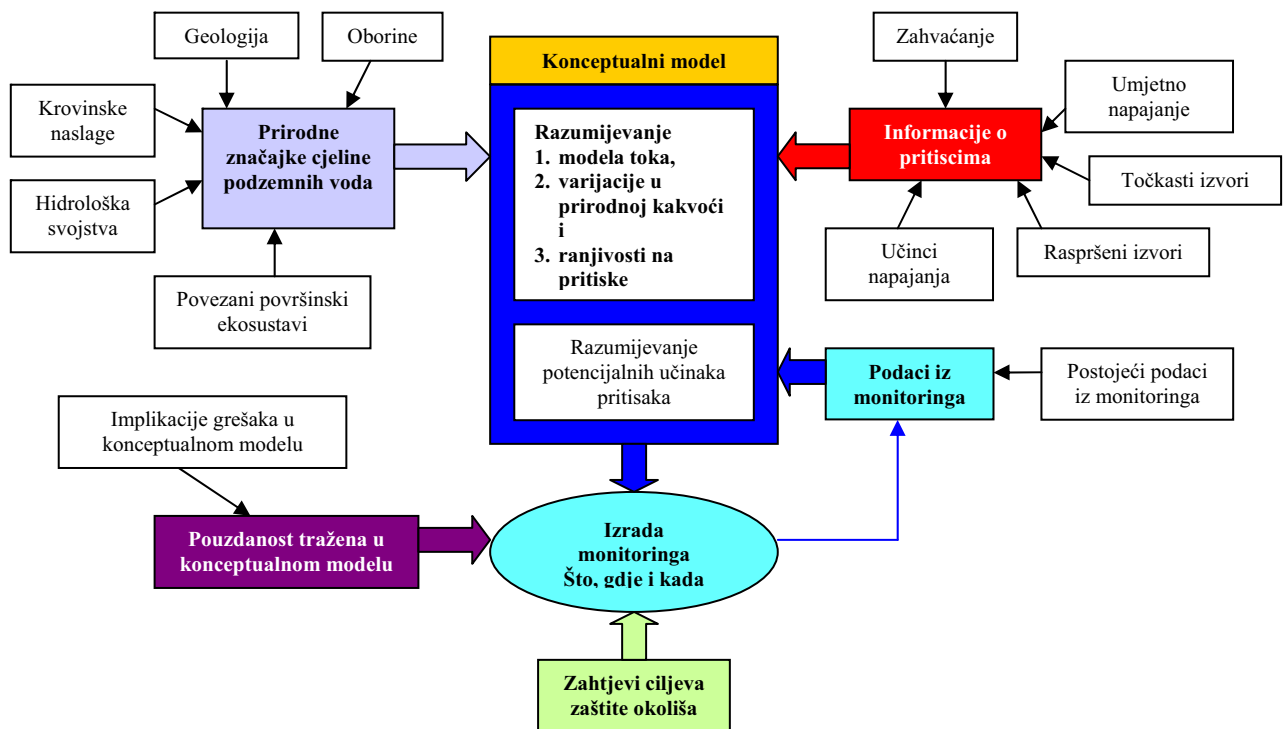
Geologija

Oborine

Krovinske naslage

Prirodne značajke cjeline podzemnih voda

Hidrološka svojstva

Povezani površinski ekosustavi

Konceptualni model

Razumijevanje
1. modela toka,
2. varijacije u prirodnoj kakvoći i
3. ranjivosti na pritiske

Razumijevanje potencijalnih učinaka pritisaka

Zahvaćanje

Umjetno napajanje

Informacije o pritiscima

Točkasti izvori

Učinci napajanja

Raspršeni izvori

Podaci iz monitoringa

Postojeći podaci iz monitoringa

Implikacije grešaka u konceptualnom modelu

Pouzdanost tražena u konceptualnom modelu

Izrada monitoringa Što, gdje i kada

Zahtjevi ciljeva zaštite okoliša